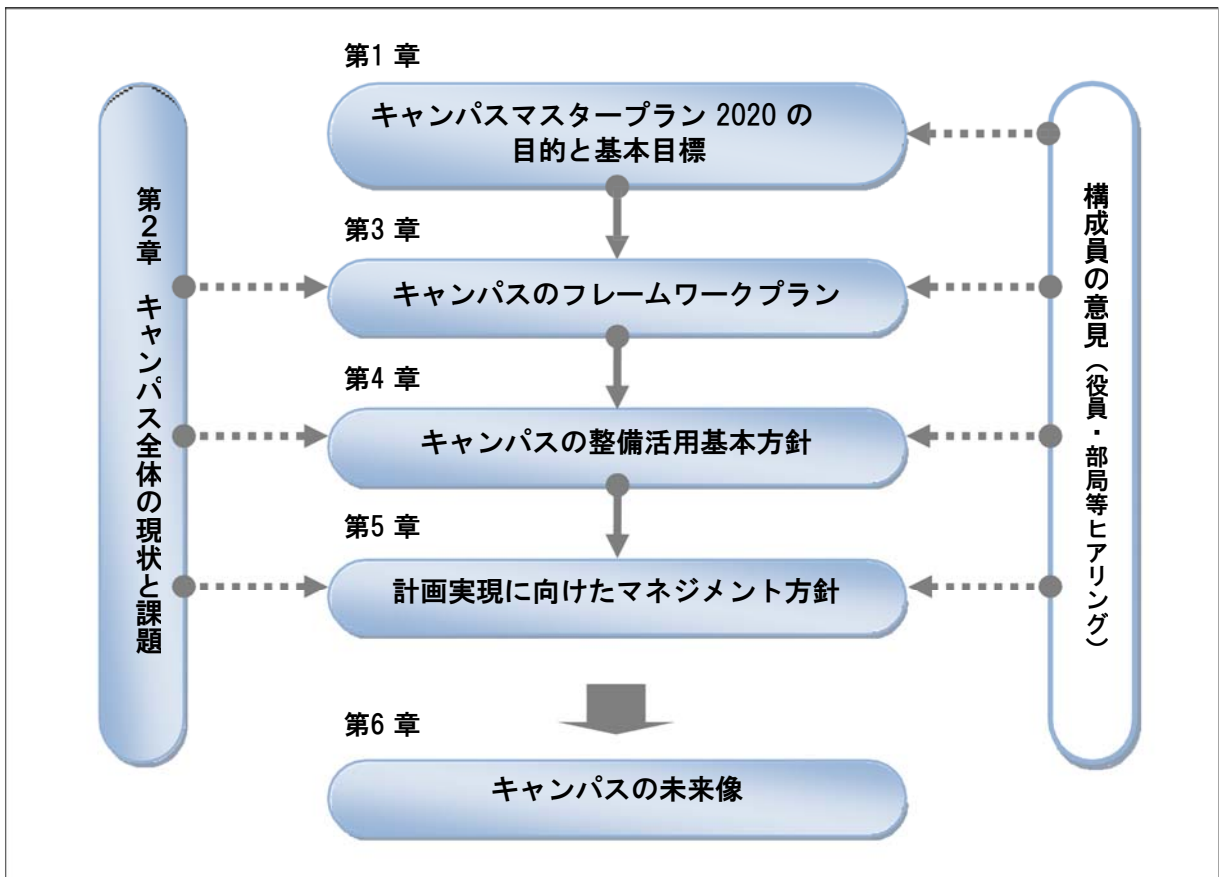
第2章 キャンパス全体の現状と課題

第1 章

キャンパスマスタープラン 2020 の目的と基本目標

第3 章

キャンパスのフレームワークプラン

第4 章

キャンパスの整備活用基本方針

第5 章

計画実現に向けたマネジメント方針

第6 章

キャンパスの未来像

構成員の意見（役員・部局等ヒアリング）